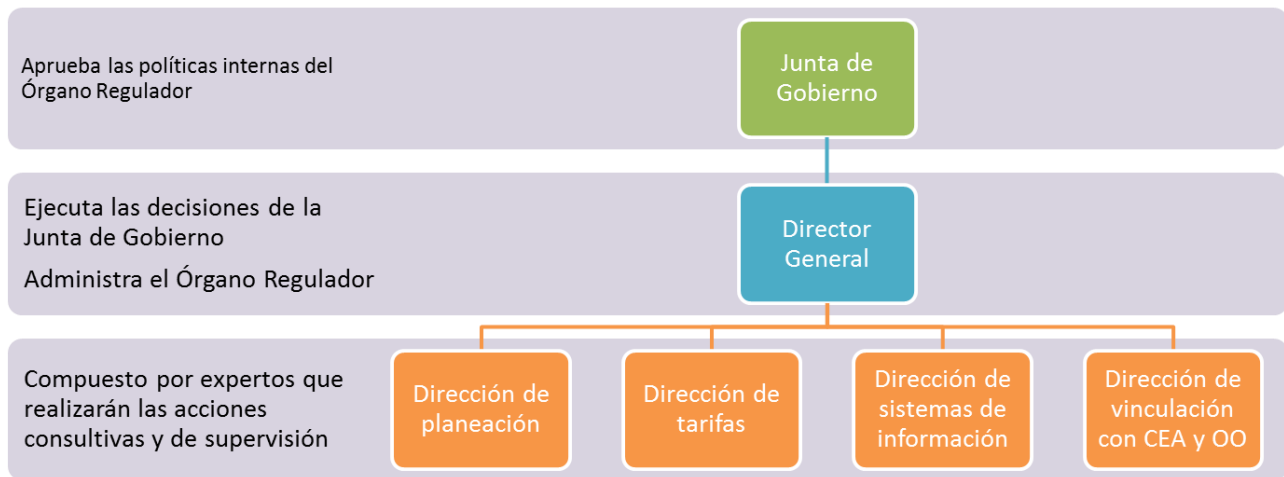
Aprueba las políticas internas del Órgano Regulador

Junta de Gobierno

Ejecuta las decisiones de la Junta de Gobierno

Administra el Órgano Regulador

Director General

Compuesto por expertos que realizarán las acciones consultivas y de supervisión

Dirección de planeación

Dirección de tarifas

Dirección de sistemas de información

Dirección de vinculación con CEA y OO